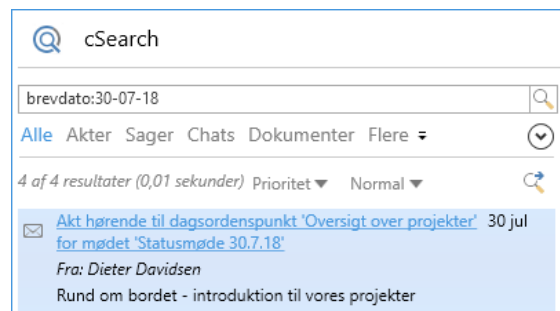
cSearch

brevdato:30-07-18

Alle Akter Sager Chats Dokumenter Flere

4 af 4 resultater (0,01 sekunder) Prioritet Normal

Akt hørende til dagsordenspunkt 'Oversigt over projekter' for mødet 'Statusmøde 30.7.18' 30 jul

Fra: Dieter Davidsen

Rund om bordet - introduktion til vores projekter